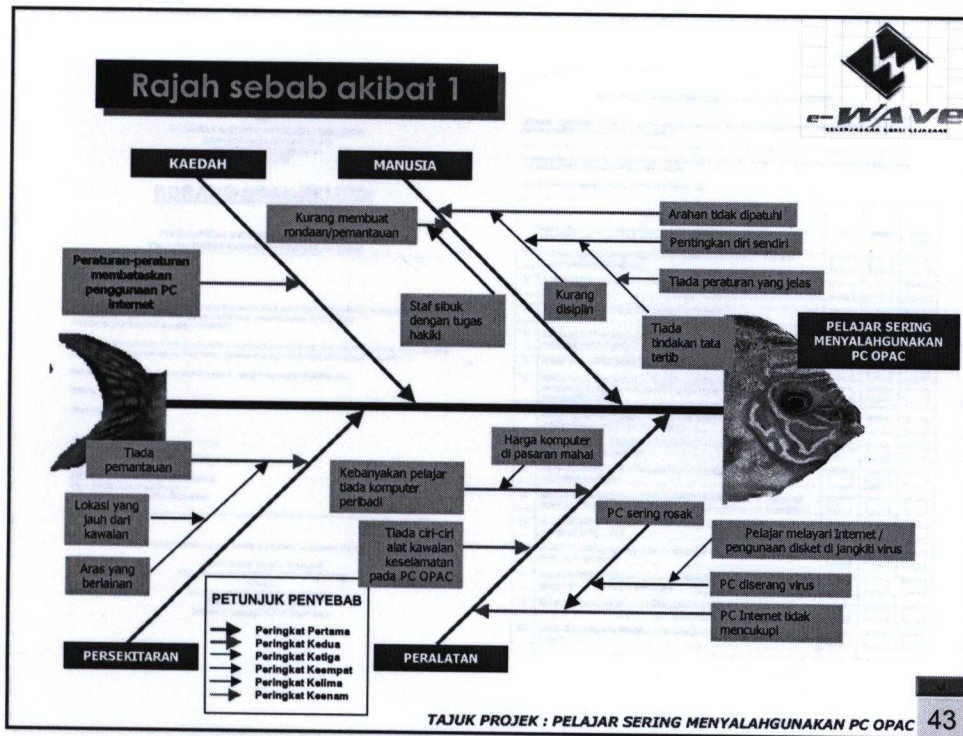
Rajah sebab akibat 1

e-WAVE

KAEDAH

MANUSIA

Kurang membuat rondaan/pemantauan

Arahan tidak dipatuhi

Pentingkan diri sendiri

Tiada peraturan yang jelas

Peraturan-peraturan membataskan penggunaan PC internet

Staf sibuk dengan tugas hakiki

Kurang disiplin

Tiada tindakan tata tertib

PELAJAR SERING MENYALAHGUNAKAN PC OPAC

Tiada pemantauan

Harga komputer di pasaran mahal

Kebanyakan pelajar tiada komputer peribadi

Lokasi yang jauh dari kawalan

PC sering rosak

Pelajar melayari Internet / pengunaan disket di jangkiti virus

Tiada ciri-ciri alat kawalan keselamatan pada PC OPAC

Aras yang berlainan

PC diserang virus

PC Internet tidak mencukupi

PETUNJUK PENYEBAB
Peringkat Pertama
Peringkat Kedua
Peringkat Ketiga
Peringkat Keempat
Peringkat Kelima
Peringkat Keenam

PERSEKITARAN

PERALATAN

TAJUK PROJEK : PELAJAR SERING MENYALAHGUNAKAN PC OPAC 43